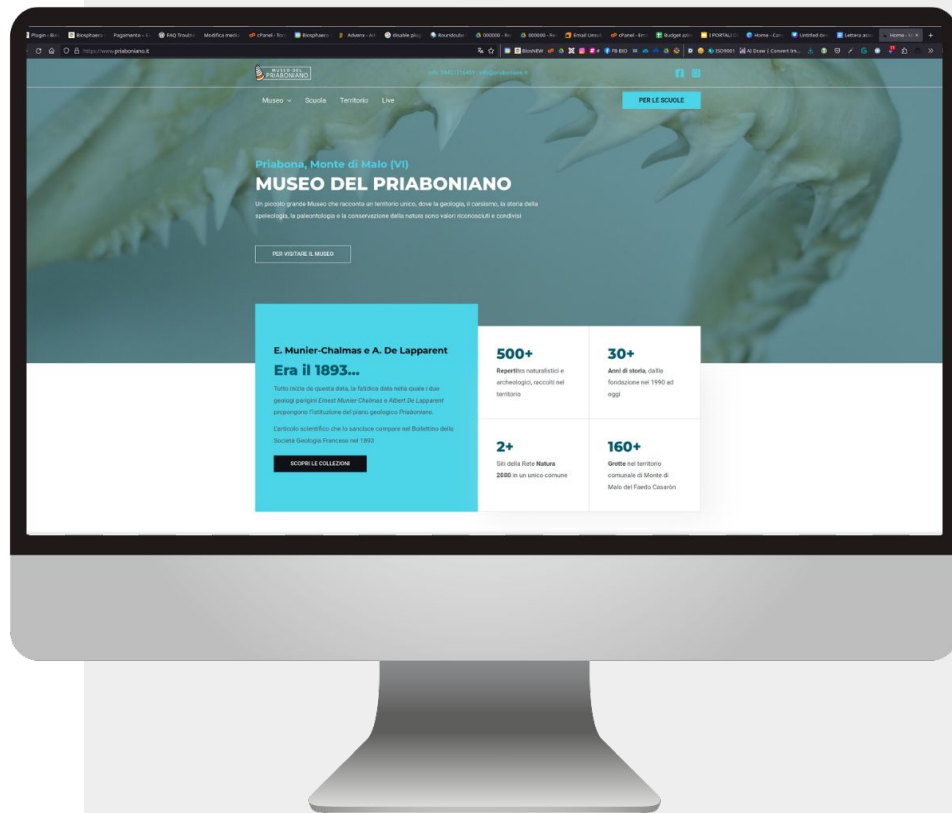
https://www.priaboniano.it

MUSEO DEL PRIABONIANO

Museo Scuola Territorio Live

PER LE SCUOLE

Priabona, Monte di Malo (VI)

MUSEO DEL PRIABONIANO

Un piccolo grande Museo che racconta un territorio unico, dove la geologia, il carsismo, la storia della speleologia, la paleontologia e la conservazione della natura sono valori riconosciuti e condivisi

PER VISITARE IL MUSEO

E. Munier-Chalmas e A. De Lapparent

Era il 1893...

Tutto inizia da questa data, la fatidica data nella quale i due geologi parigini Ernest Munier Chalmas e Albert De Lapparent propongono l'istituzione del piano geologico Priaboniano.

L'articolo scientifico che lo sancisce compare nel Bollettino della Società Geologia Francese nel 1893

SCOPRI LE COLLEZIONI

500+
Repertitra naturalistici e archeologici, raccolti nel territorio

30+
Anni di storia, dalla fondazione nel 1990 ad oggi

2+
Siti della Rete Natura 2000 in un unico comune

160+
Grotte nel territorio comunale di Monte di Malo del Faedo Casaròn